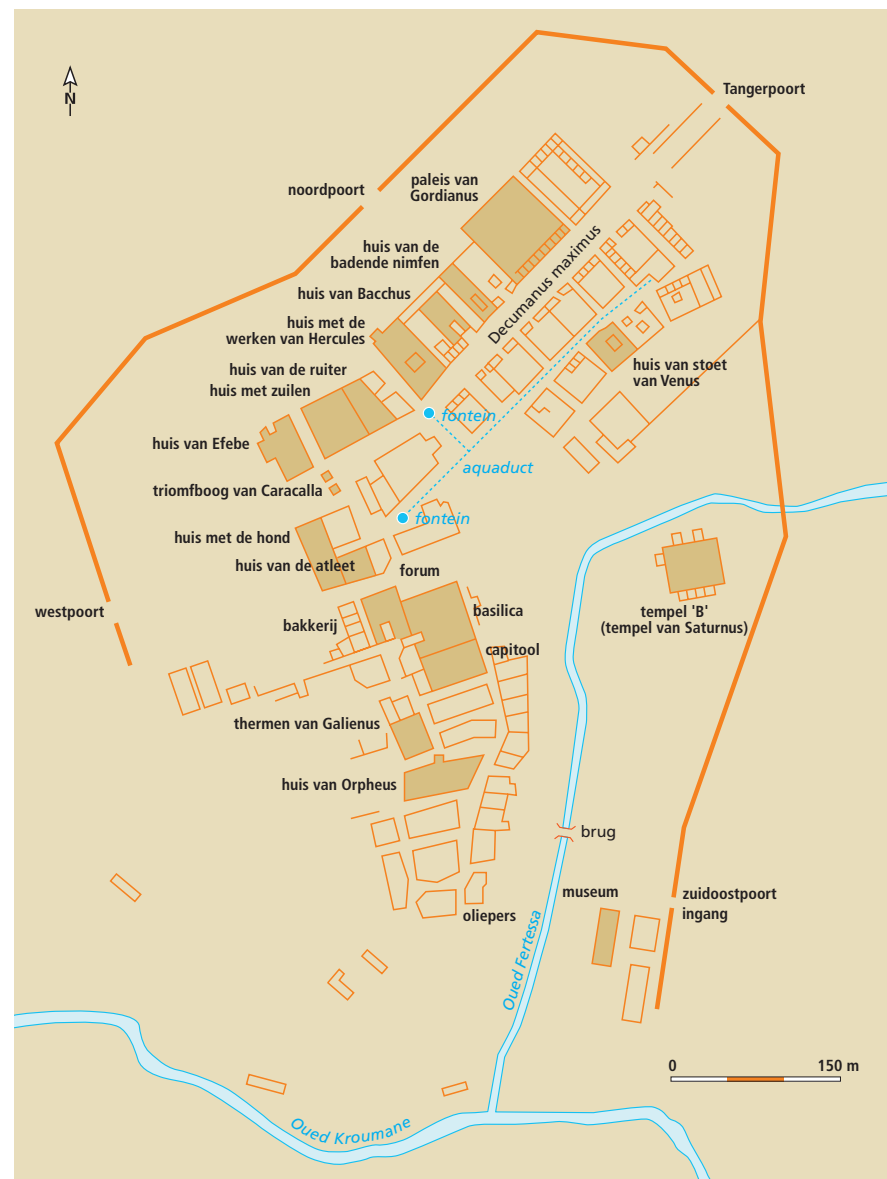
N

Tangerpoort

noordpoort

paleis van Gordianus

huis van de badende nimfen

huis van Bacchus

huis met de werken van Hercules

Decumanus maximus

huis van de ruiter

huis met zuilen

huis van stoet van Venus

fontein

huis van Efebe

aquaduct

triomfboog van Caracalla

fontein

huis met de hond

huis van de atleet

forum

westpoort

basilica

bakkerij

capitool

tempel 'B' (tempel van Saturnus)

thermen van Galienus

huis van Orpheus

brug

museum

zuidoostpoort ingang

oliepers

Oued Fertessa

Oued Kroumane

0 150 m